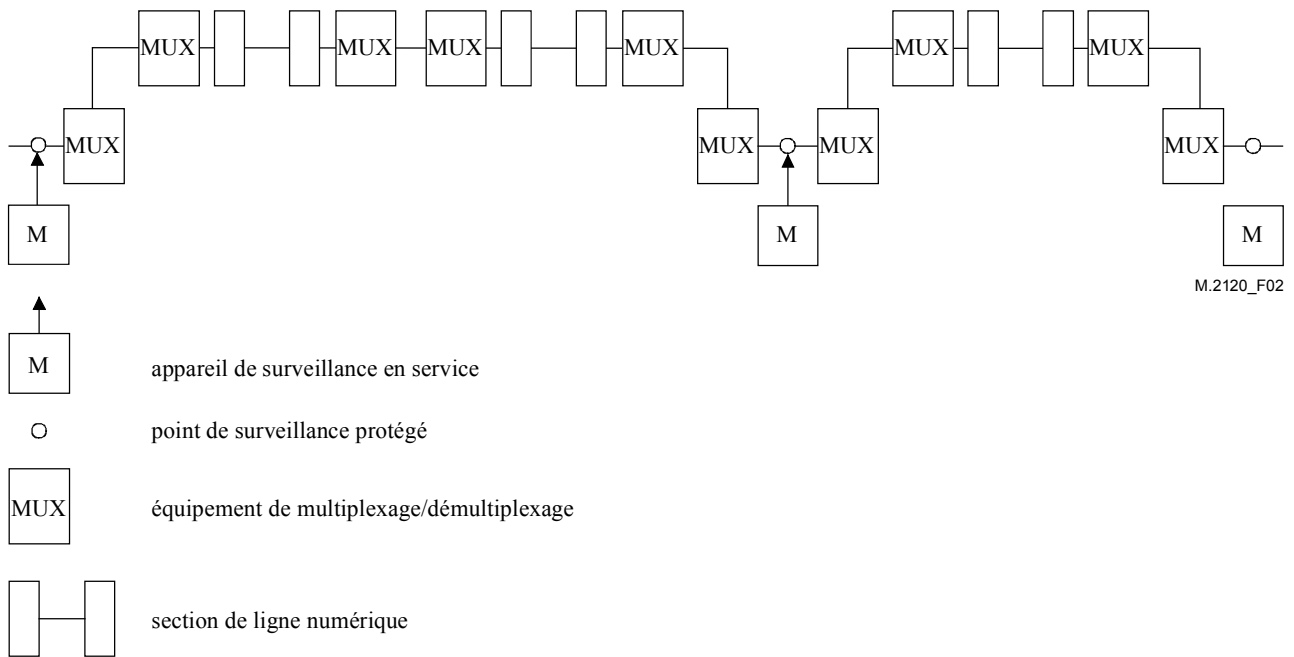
MUX MUX MUX MUX MUX MUX

MUX MUX MUX MUX

M M M

M.2120_F02

M appareil de surveillance en service

point de surveillance protégé

MUX équipement de multiplexage/démultiplexage

section de ligne numérique